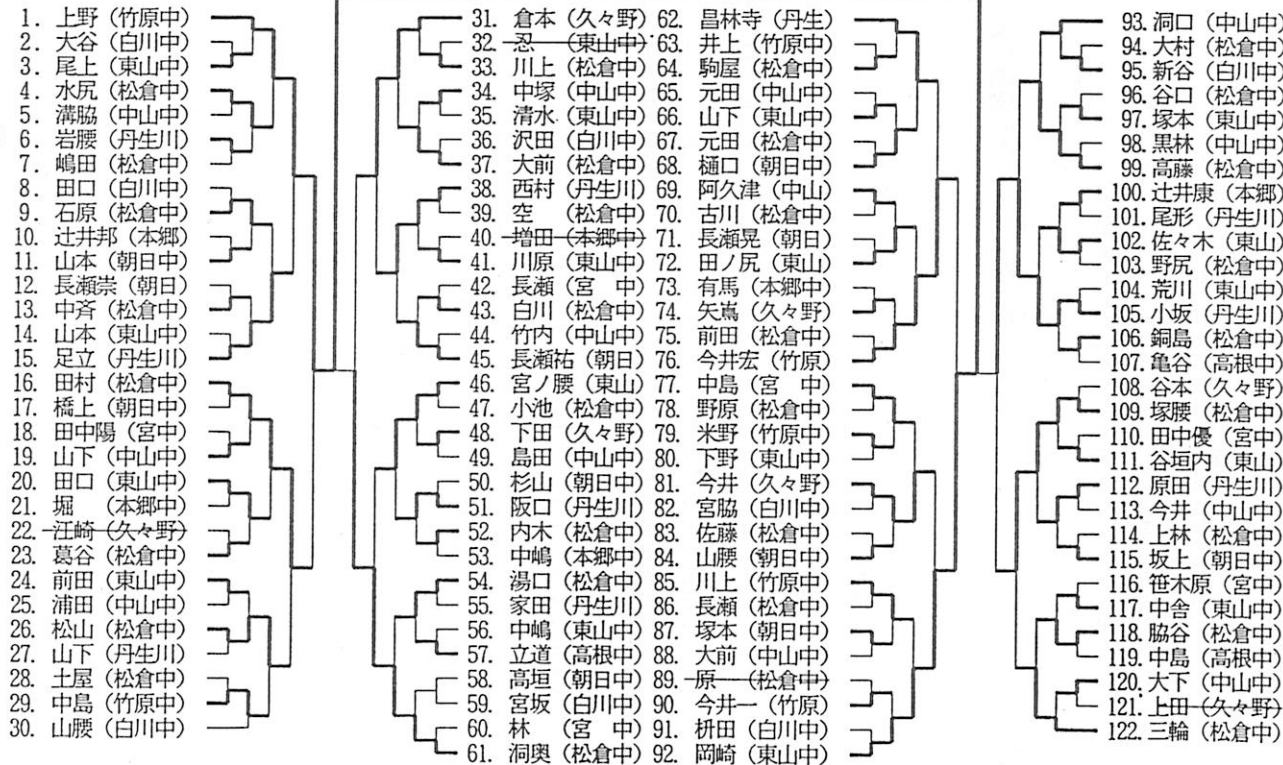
1. 上野（竹原中）
2. 大谷（白川中）
3. 尾上（東山中）
4. 水尻（松倉中）
5. 溝脇（中山中）
6. 岩腰（丹生川）
7. 嶋田（松倉中）
8. 田口（白川中）
9. 石原（松倉中）
10. 辻井邦（本郷）
11. 山本（朝日中）
12. 長瀬崇（朝日）
13. 中斉（松倉中）
14. 山本（東山中）
15. 足立（丹生川）
16. 田村（松倉中）
17. 橋上（朝日中）
18. 田中陽（宮中）
19. 山下（中山中）
20. 田口（東山中）
21. 堀　（本郷中）
22. 江崎（久々野）
23. 葛谷（松倉中）
24. 前田（東山中）
25. 浦田（中山中）
26. 松山（松倉中）
27. 山下（丹生川）
28. 土屋（松倉中）
29. 中島（竹原中）
30. 山腰（白川中）

31. 倉本（久々野）
32. 忍　（東山中）
33. 川上（松倉中）
34. 中塚（中山中）
35. 清水（東山中）
36. 沢田（白川中）
37. 大前（松倉中）
38. 西村（丹生川）
39. 空　（松倉中）
40. 増田（本郷中）
41. 川原（東山中）
42. 長瀬（宮　中）
43. 白川（松倉中）
44. 竹内（中山中）
45. 長瀬祐（朝日）
46. 宮ノ腰（東山）
47. 小池（松倉中）
48. 下田（久々野）
49. 島田（中山中）
50. 杉山（朝日中）
51. 阪口（丹生川）
52. 内木（松倉中）
53. 中嶋（本郷中）
54. 湯口（松倉中）
55. 家田（丹生川）
56. 中嶋（東山中）
57. 立道（高根中）
58. 高垣（朝日中）
59. 宮坂（白川中）
60. 林　（宮　中）
61. 洞奥（松倉中）

62. 昌林寺（丹生）
63. 井上（竹原中）
64. 駒屋（松倉中）
65. 元田（中山中）
66. 山下（東山中）
67. 元田（松倉中）
68. 樋口（朝日中）
69. 阿久津（中山）
70. 古川（松倉中）
71. 長瀬晃（朝日）
72. 田ノ尻（東山）
73. 有馬（本郷中）
74. 矢嶌（久々野）
75. 前田（松倉中）
76. 今井宏（竹原）
77. 中島（宮　中）
78. 野原（松倉中）
79. 米野（竹原中）
80. 下野（東山中）
81. 今井（久々野）
82. 宮脇（白川中）
83. 佐藤（松倉中）
84. 山腰（朝日中）
85. 川上（竹原中）
86. 長瀬（松倉中）
87. 塚本（朝日中）
88. 大前（中山中）
89. 原　（松倉中）
90. 今井一（竹原）
91. 枡田（白川中）
92. 岡崎（東山中）

93. 洞口（中山中）
94. 大村（松倉中）
95. 新谷（白川中）
96. 谷口（松倉中）
97. 塚本（東山中）
98. 黒林（中山中）
99. 高藤（松倉中）
100. 辻井康（本郷）
101. 尾形（丹生川）
102. 佐々木（東山）
103. 野尻（松倉中）
104. 荒川（東山中）
105. 小坂（丹生川）
106. 銅島（松倉中）
107. 亀谷（高根中）
108. 谷本（久々野）
109. 塚腰（松倉中）
110. 田中優（宮中）
111. 谷垣内（東山）
112. 原田（丹生川）
113. 今井（中山中）
114. 上林（松倉中）
115. 坂上（朝日中）
116. 笹木原（宮中）
117. 中舎（東山中）
118. 脇谷（松倉中）
119. 中島（高根中）
120. 大下（中山中）
121. 上田（久々野）
122. 三輪（松倉中）